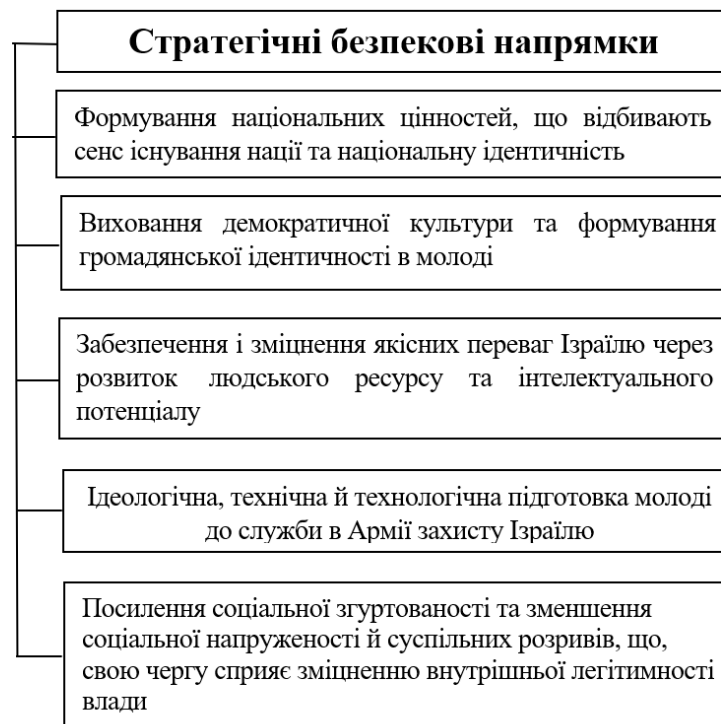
Стратегічні безпекові напрямки

Формування національних цінностей, що відбивають сенс існування нації та національну ідентичність

Виховання демократичної культури та формування громадянської ідентичності в молоді

Забезпечення і зміцнення якісних переваг Ізраїлю через розвиток людського ресурсу та інтелектуального потенціалу

Ідеологічна, технічна й технологічна підготовка молоді до служби в Армії захисту Ізраїлю

Посилення соціальної згуртованості та зменшення соціальної напруженості й суспільних розривів, що, свою чергу сприяє зміцненню внутрішньої легітимності влади